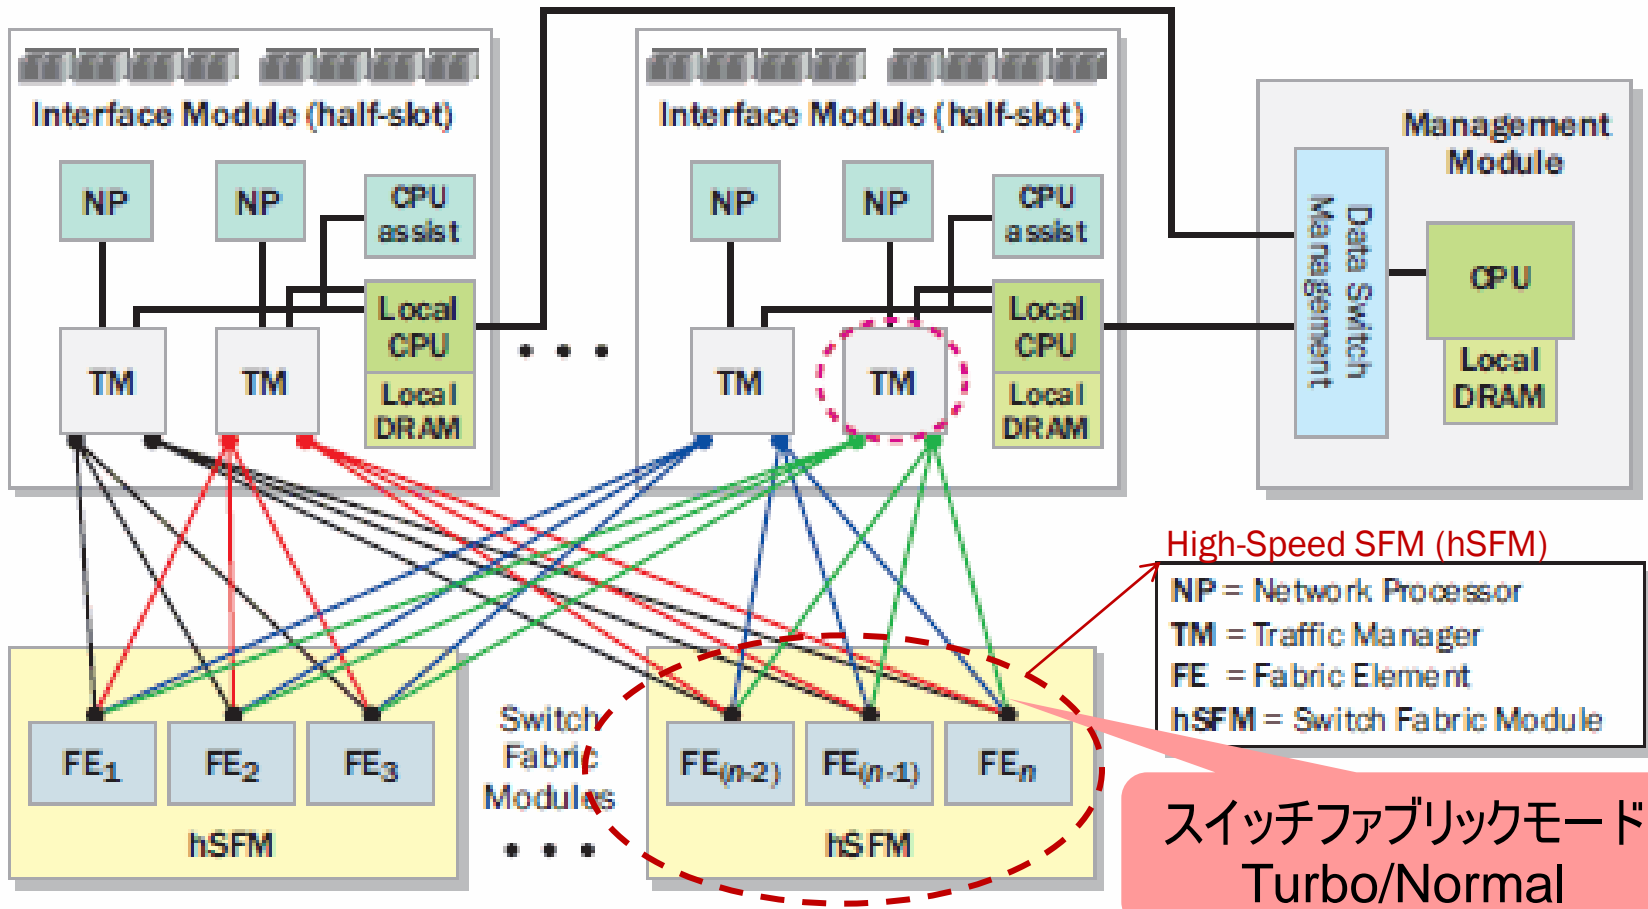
Interface Module (half-slot)

NP
NP
CPU assist
Local CPU
TM
TM
Local DRAM

Interface Module (half-slot)

NP
NP
CPU assist
Local CPU
TM
TM
Local DRAM

Management Module

Data Switch Management

CPU
Local DRAM

High-Speed SFM (hSFM)

NP = Network Processor
TM = Traffic Manager
FE = Fabric Element
hSFM = Switch Fabric Module

$FE_1$
$FE_2$
$FE_3$
hSFM

Switch Fabric Modules

$FE_{(n-2)}$
$FE_{(n-1)}$
$FE_n$
hSFM

スイッチファブリックモード
Turbo/Normal